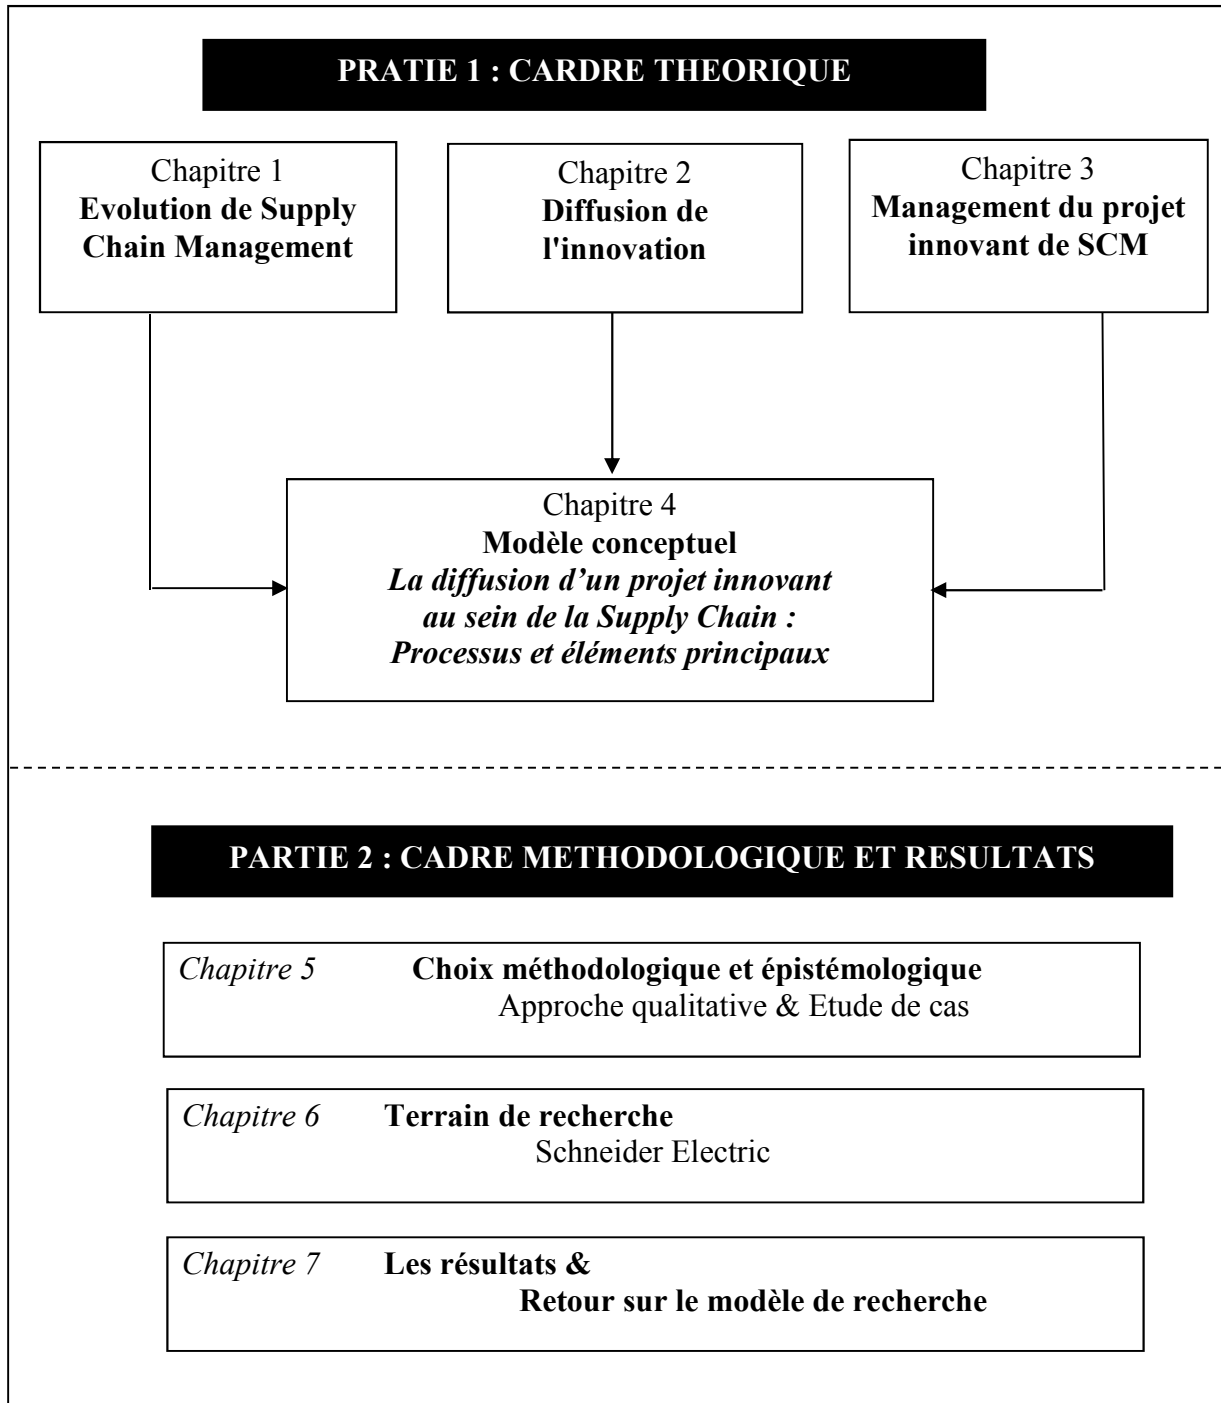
PRATIE 1 : CARDRE THEORIQUE

Chapitre 1
Evolution de Supply Chain Management

Chapitre 2
Diffusion de l'innovation

Chapitre 3
Management du projet innovant de SCM

Chapitre 4
Modèle conceptuel
*La diffusion d'un projet innovant au sein de la Supply Chain : Processus et éléments principaux*

PARTIE 2 : CADRE METHODOLOGIQUE ET RESULTATS

*Chapitre 5* Choix méthodologique et épistémologique
Approche qualitative & Etude de cas

*Chapitre 6* Terrain de recherche
Schneider Electric

*Chapitre 7* Les résultats &
Retour sur le modèle de recherche